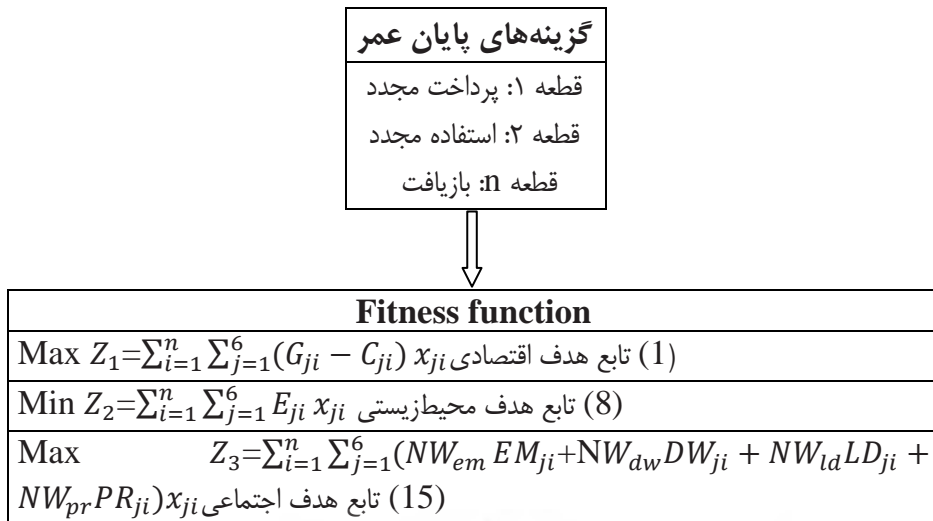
گزینه‌های پایان عمر

قطعه ۱: پرداخت مجدد

قطعه ۲: استفاده مجدد

قطعه n: بازیافت

| **Fitness function** |
|---|
| Max $Z_1=\sum_{i=1}^{n}\sum_{j=1}^{6}(G_{ji}-C_{ji})\,x_{ji}$ تابع هدف اقتصادی (1) |
| Min $Z_2=\sum_{i=1}^{n}\sum_{j=1}^{6}E_{ji}\,x_{ji}$ تابع هدف محیطزیستی (8) |
| Max $Z_3=\sum_{i=1}^{n}\sum_{j=1}^{6}(NW_{em}\,EM_{ji}+NW_{dw}DW_{ji}+NW_{ld}LD_{ji}+NW_{pr}PR_{ji})x_{ji}$ تابع هدف اجتماعی (15) |